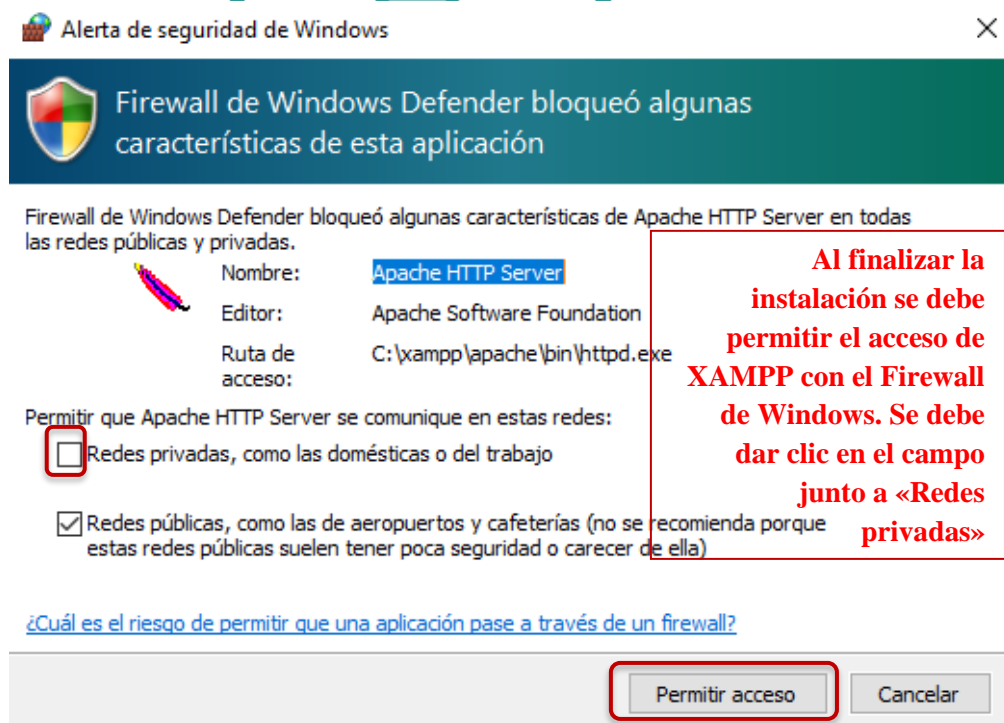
Alerta de seguridad de Windows

Firewall de Windows Defender bloqueó algunas características de esta aplicación

Firewall de Windows Defender bloqueó algunas características de Apache HTTP Server en todas las redes públicas y privadas.

Nombre: Apache HTTP Server

Editor: Apache Software Foundation

Ruta de acceso: C:\xampp\apache\bin\httpd.exe

Al finalizar la instalación se debe permitir el acceso de XAMPP con el Firewall de Windows. Se debe dar clic en el campo junto a «Redes privadas»

Permitir que Apache HTTP Server se comunique en estas redes:

Redes privadas, como las domésticas o del trabajo

Redes públicas, como las de aeropuertos y cafeterías (no se recomienda porque estas redes públicas suelen tener poca seguridad o carecer de ella)

¿Cuál es el riesgo de permitir que una aplicación pase a través de un firewall?

Permitir acceso

Cancelar